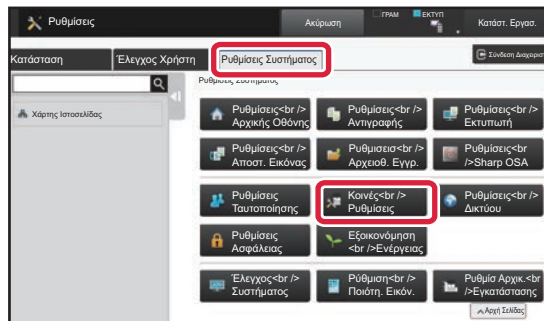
Ρυθμίσεις

Ακύρωση

ΓΡΑΜ

ΕΚΤΥΠ

Κατάστ. Εργασ.

Κατάσταση

Έλεγχος Χρήστη

Ρυθμίσεις Συστήματος

Σύνδεση Διαχειρισ

Ρυθμίσεις Συστήματος

Χάρτης Ιστοσελίδας

Ρυθμίσεις<br /> Αρχικής Οθόνης

Ρυθμίσεις<br /> Αντιγραφής

Ρυθμίσεις<br /> Εκτυπωτή

Ρυθμίσεις<br /> Αποστ. Εικόνας

Ρυθμισεις<br /> Αρχειοθ. Εγγρ.

Ρυθμίσεις<br />Sharp OSA

Ρυθμίσεις Ταυτοποίησης

Κοινές<br /> Ρυθμίσεις

Ρυθμίσεις<br /> Δικτύου

Ρυθμίσεις Ασφάλειας

Εξοικονόμηση <br />Ενέργειας

Έλεγχος<br /> Συστήματος

Ρύθμιση<br /> Ποιότη. Εικόν.

Ρυθμίσ Αρχικ.<br />Εγκατάστασης

Αρχή Σελίδας